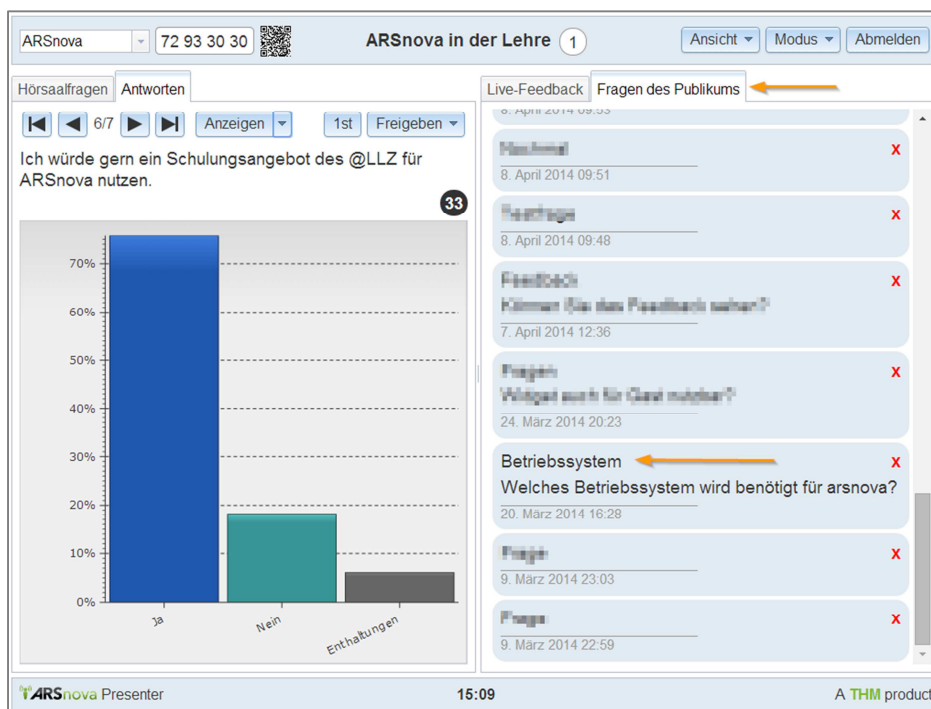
ARSnova | 72 93 30 30 | ARSnova in der Lehre | 1 | Ansicht | Modus | Abmelden

Hörsaalfragen | Antworten

6/7 | Anzeigen | 1st | Freigeben

Ich würde gern ein Schulungsangebot des @LLZ für ARSnova nutzen.

33

70%
60%
50%
40%
30%
20%
10%
0%

Ja | Nein | Enthaltungen

Live-Feedback | Fragen des Publikums

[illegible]

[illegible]
8. April 2014 09:51

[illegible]
8. April 2014 09:48

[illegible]
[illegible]
7. April 2014 12:36

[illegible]
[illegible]
24. März 2014 20:23

Betriebssystem
Welches Betriebssystem wird benötigt für arsnova?
20. März 2014 16:28

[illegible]
9. März 2014 23:03

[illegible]
9. März 2014 22:59

ARSnova Presenter | 15:09 | A THM product